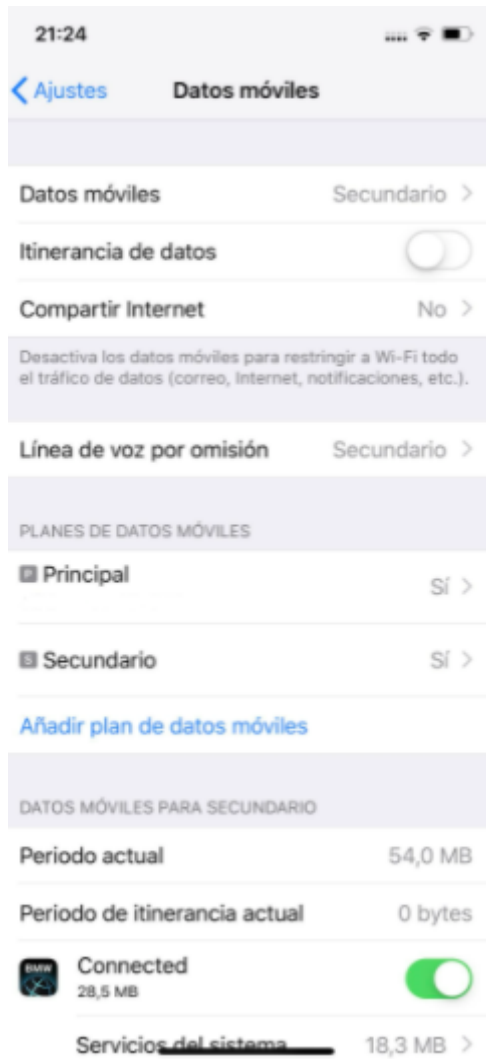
21:24

Ajustes

Datos móviles

Datos móviles
Secundario

Itinerancia de datos

Compartir Internet
No

Desactiva los datos móviles para restringir a Wi-Fi todo el tráfico de datos (correo, Internet, notificaciones, etc.).

Línea de voz por omisión
Secundario

PLANES DE DATOS MÓVILES

P Principal
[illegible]
Sí

S Secundario
Sí

Añadir plan de datos móviles

DATOS MÓVILES PARA SECUNDARIO

Periodo actual
54,0 MB

Periodo de itinerancia actual
0 bytes

BMW
Connected
28,5 MB

Servicios del sistema
18,3 MB